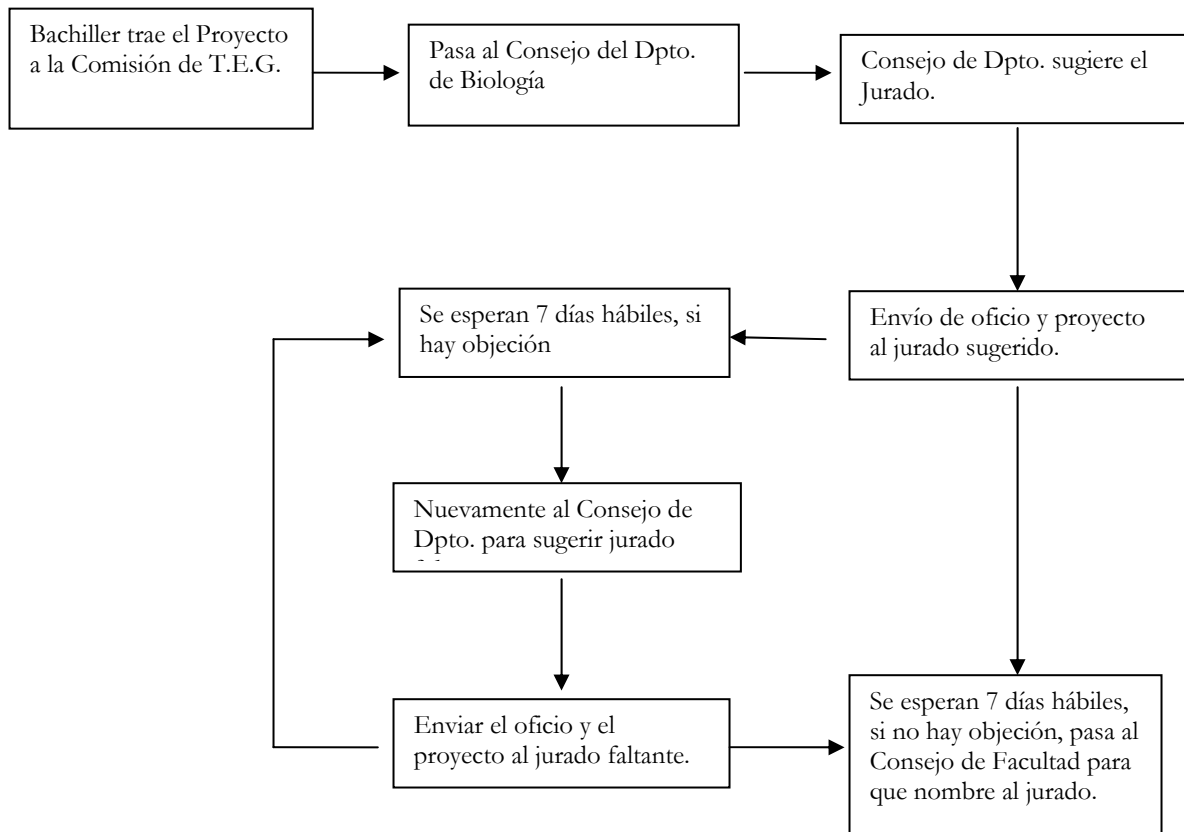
Bachiller trae el Proyecto a la Comisión de T.E.G.

Pasa al Consejo del Dpto. de Biología

Consejo de Dpto. sugiere el Jurado.

Envío de oficio y proyecto al jurado sugerido.

Se esperan 7 días hábiles, si hay objeción

Nuevamente al Consejo de Dpto. para sugerir jurado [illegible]

Enviar el oficio y el proyecto al jurado faltante.

Se esperan 7 días hábiles, si no hay objeción, pasa al Consejo de Facultad para que nombre al jurado.